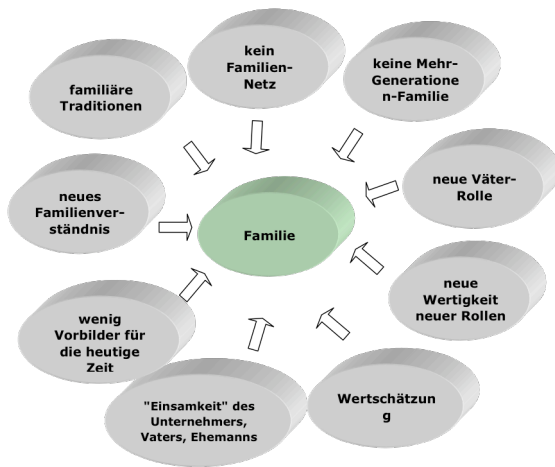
familiäre Traditionen

kein Familien-Netz

keine Mehr-Generationen-Familie

neues Familienverständnis

Familie

neue Väter-Rolle

neue Wertigkeit neuer Rollen

wenig Vorbilder für die heutige Zeit

"Einsamkeit" des Unternehmers, Vaters, Ehemanns

Wertschätzung